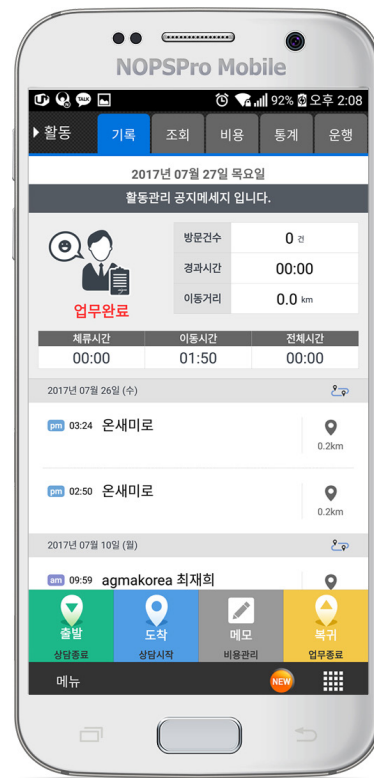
NOPSPro Mobile

TALK 92% 오후 2:08

활동 | 기록 | 조회 | 비용 | 통계 | 운행

2017년 07월 27일 목요일

활동관리 공지메세지 입니다.

업무완료

| 방문건수 | 0 건 |
|---|---|
| 경과시간 | 00:00 |
| 이동거리 | 0.0 km |

| 체류시간 | 이동시간 | 전체시간 |
|---|---|---|
| 00:00 | 01:50 | 00:00 |

2017년 07월 26일 (수)

pm 03:24 온새미로
0.2km

pm 02:50 온새미로
0.2km

2017년 07월 10일 (월)

am 09:59 agmakorea 최재희

출발
상담종료

도착
상담시작

메모
비용관리

복귀
업무종료

메뉴

NEW